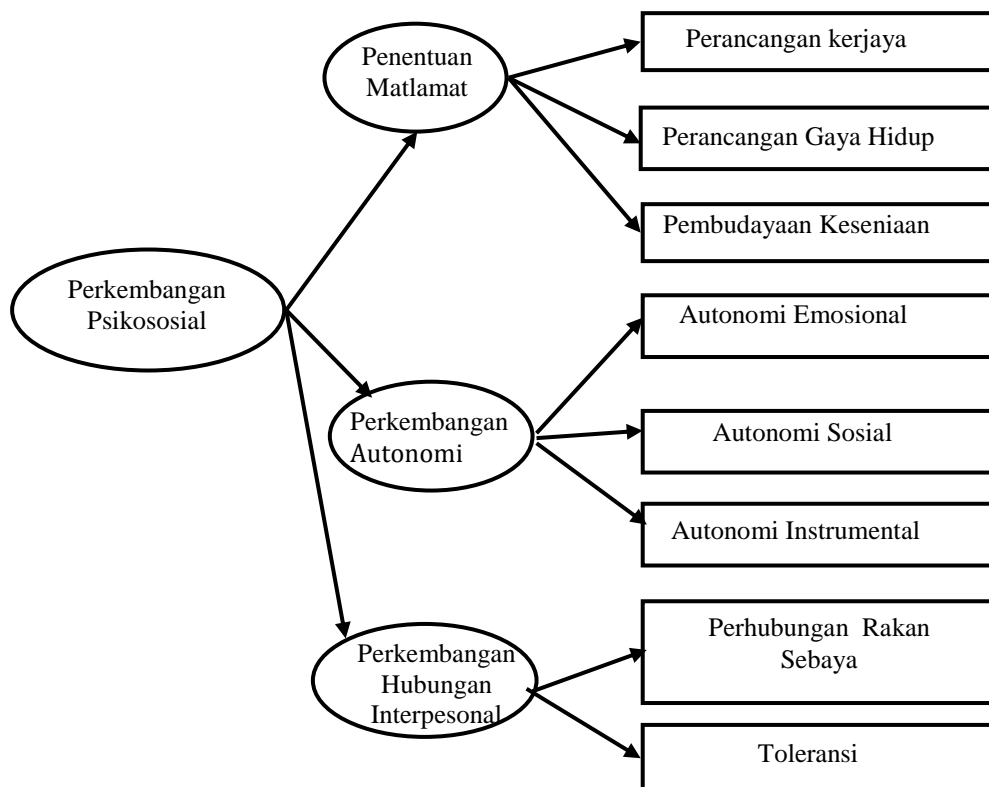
Perkembangan Psikososial

Penentuan Matlamat

Perancangan kerjaya

Perancangan Gaya Hidup

Pembudayaan Keseniaan

Perkembangan Autonomi

Autonomi Emosional

Autonomi Sosial

Autonomi Instrumental

Perkembangan Hubungan Interpesonal

Perhubungan Rakan Sebaya

Toleransi